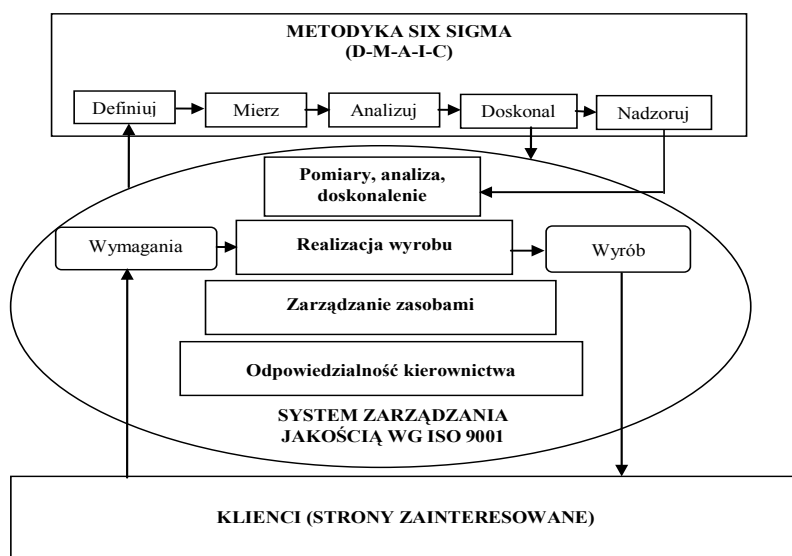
METODYKA SIX SIGMA
(D-M-A-I-C)

Definiuj

Mierz

Analizuj

Doskonal

Nadzoruj

Pomiary, analiza, doskonalenie

Wymagania

Realizacja wyrobu

Wyrób

Zarządzanie zasobami

Odpowiedzialność kierownictwa

SYSTEM ZARZĄDZANIA
JAKOŚCIĄ WG ISO 9001

KLIENCI (STRONY ZAINTERESOWANE)